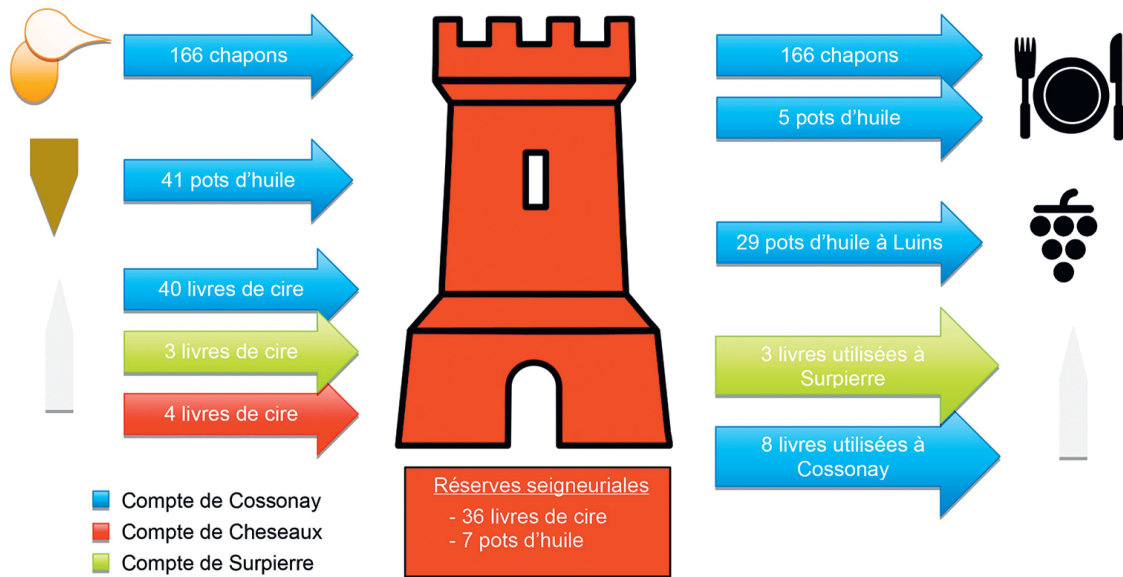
166 chapons

41 pots d'huile

40 livres de cire

3 livres de cire

4 livres de cire

166 chapons

5 pots d'huile

29 pots d'huile à Luins

3 livres utilisées à Surpierre

8 livres utilisées à Cossonay

Compte de Cossonay
Compte de Cheseaux
Compte de Surpierre

Réserves seigneuriales
- 36 livres de cire
- 7 pots d'huile